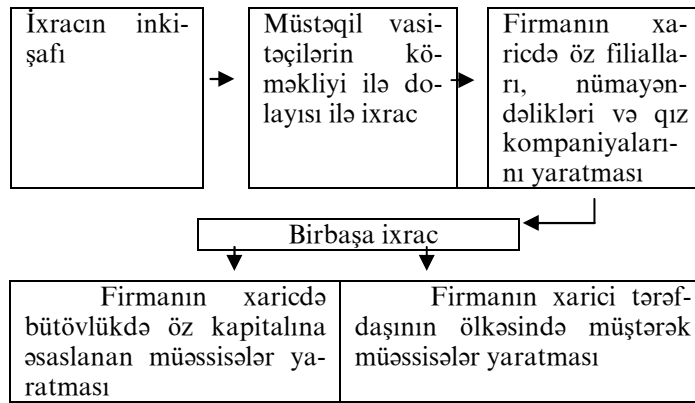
İxracın inkişafı

Müstəqil vasitəçilərin köməkliyi ilə dolayısı ilə ixrac

Firmanın xaricdə öz filialları, nümayəndəlikləri və qız kompaniyalarını yaratması

Birbaşa ixrac

| Firmanın xaricdə bütövlükdə öz kapitalına əsaslanan müəssisələr yaratması | Firmanın xarici tərəfdaşının ölkəsində müştərək müəssisələr yaratması |
|---|---|